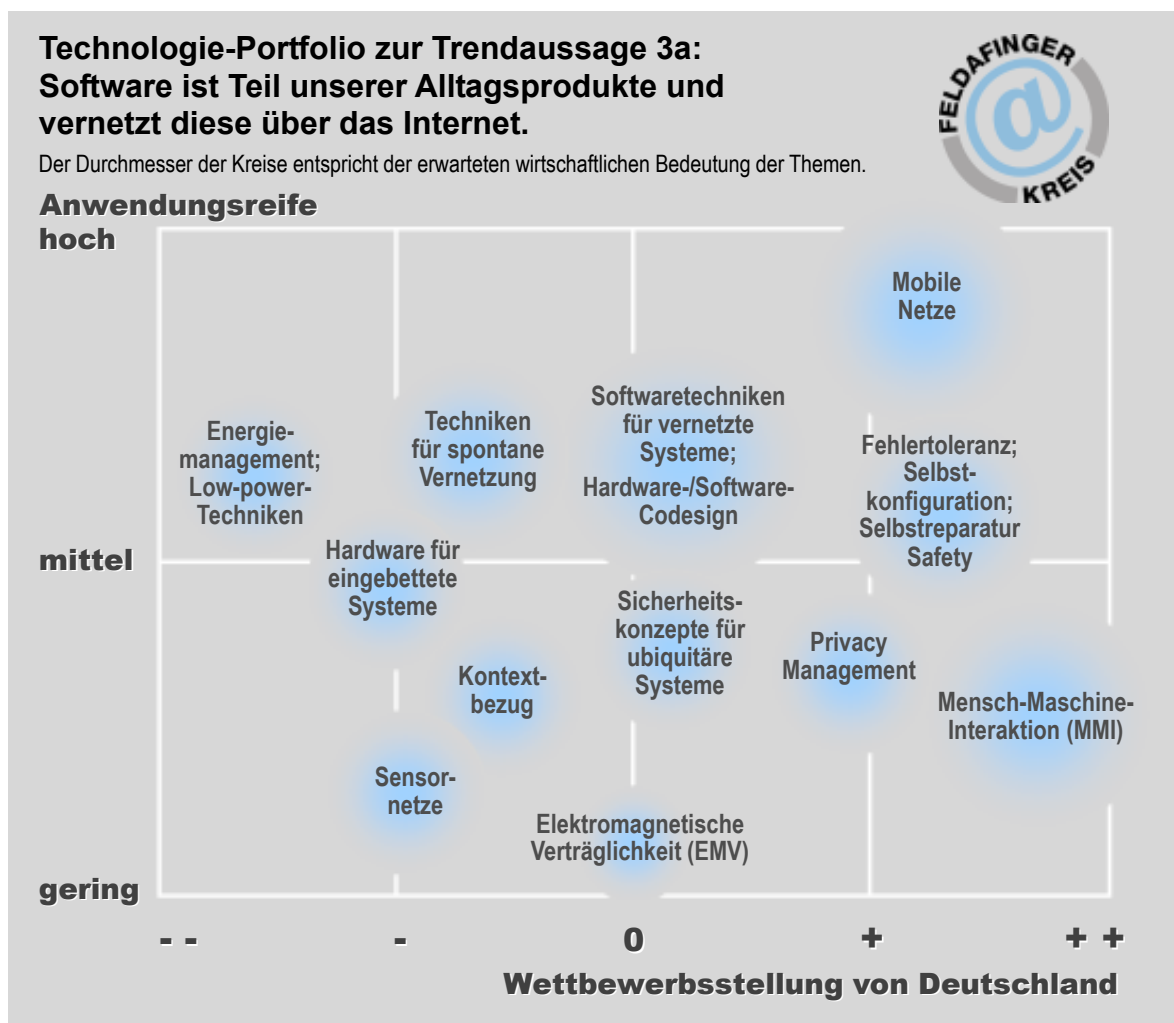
Technologie-Portfolio zur Trendaussage 3a: Software ist Teil unserer Alltagsprodukte und vernetzt diese über das Internet.

Der Durchmesser der Kreise entspricht der erwarteten wirtschaftlichen Bedeutung der Themen.

FELDAFINGER @ KREIS

Anwendungsreife

hoch

Mobile Netze

Energiemanagement; Low-power-Techniken

Techniken für spontane Vernetzung

Softwaretechniken für vernetzte Systeme; Hardware-/Software-Codesign

Fehlertoleranz; Selbstkonfiguration; Selbstreparatur Safety

mittel

Hardware für eingebettete Systeme

Sicherheitskonzepte für ubiquitäre Systeme

Privacy Management

Kontextbezug

Mensch-Maschine-Interaktion (MMI)

Sensornetze

Elektromagnetische Verträglichkeit (EMV)

gering

- -

-

0

+

+ +

Wettbewerbsstellung von Deutschland